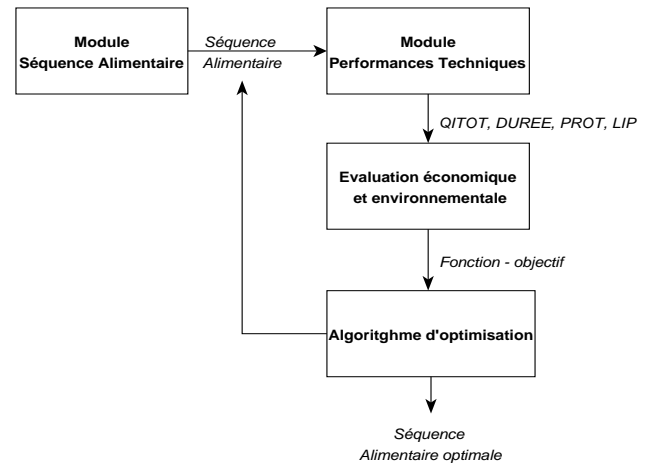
Module
Séquence Alimentaire

Séquence
Alimentaire

Module
Performances Techniques

QITOT, DUREE, PROT, LIP

Evaluation économique
et environnementale

Fonction - objectif

Algoritghme d'optimisation

Séquence
Alimentaire optimale